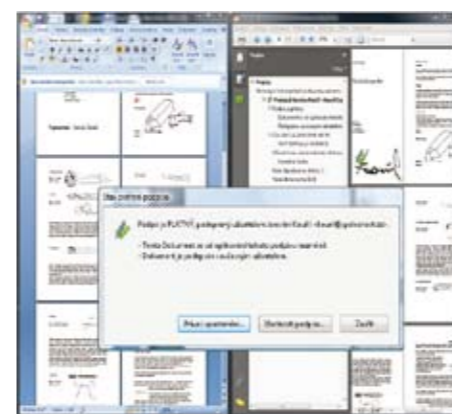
Stav platnosti podpisu

Podpis je PLATNÝ, podepsaný uživatelem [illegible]

- Tento Dokument se od aplikování tohoto podpisu nezměnil.
- Dokument je podepsán současným uživatelem.

Právní upozornění... | Vlastnosti podpisu... | Zavřít